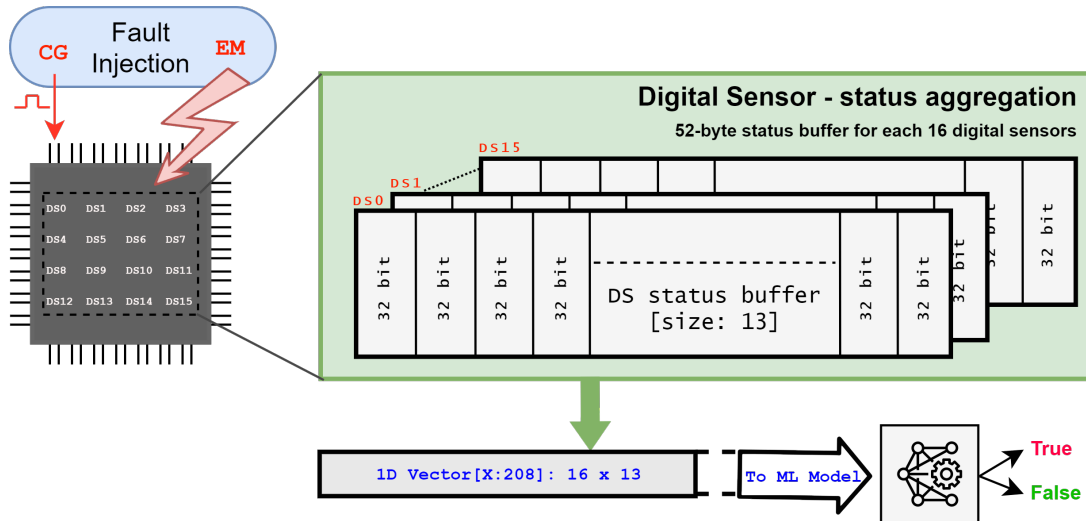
Fault Injection

CG

EM

DS0 DS1 DS2 DS3
DS4 DS5 DS6 DS7
DS8 DS9 DS10 DS11
DS12 DS13 DS14 DS15

Digital Sensor - status aggregation

52-byte status buffer for each 16 digital sensors

DS15

DS1

DS0

32 bit

32 bit

32 bit

32 bit

DS status buffer [size: 13]

32 bit

32 bit

32 bit

32 bit

32 bit

32 bit

1D Vector[X:208]: 16 x 13

To ML Model

True

False